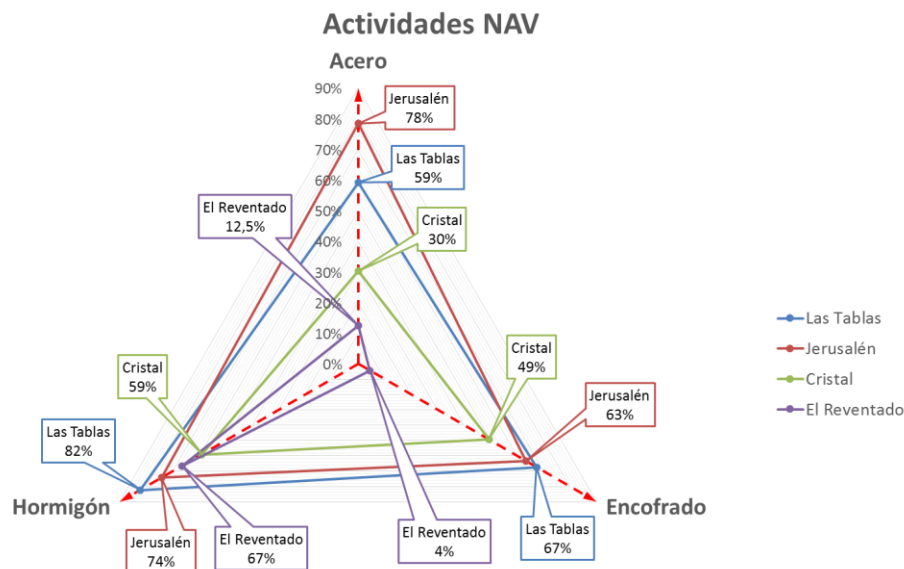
Actividades NAV

Acero

90%
80%
70%
60%
50%
40%
30%
20%
10%
0%

Jerusalén
78%

Las Tablas
59%

El Reventado
12,5%

Cristal
30%

Cristal
49%

Jerusalén
63%

Cristal
59%

Las Tablas
82%

Hormigón

Encofrado

Jerusalén
74%

El Reventado
67%

El Reventado
4%

Las Tablas
67%

Las Tablas
Jerusalén
Cristal
El Reventado